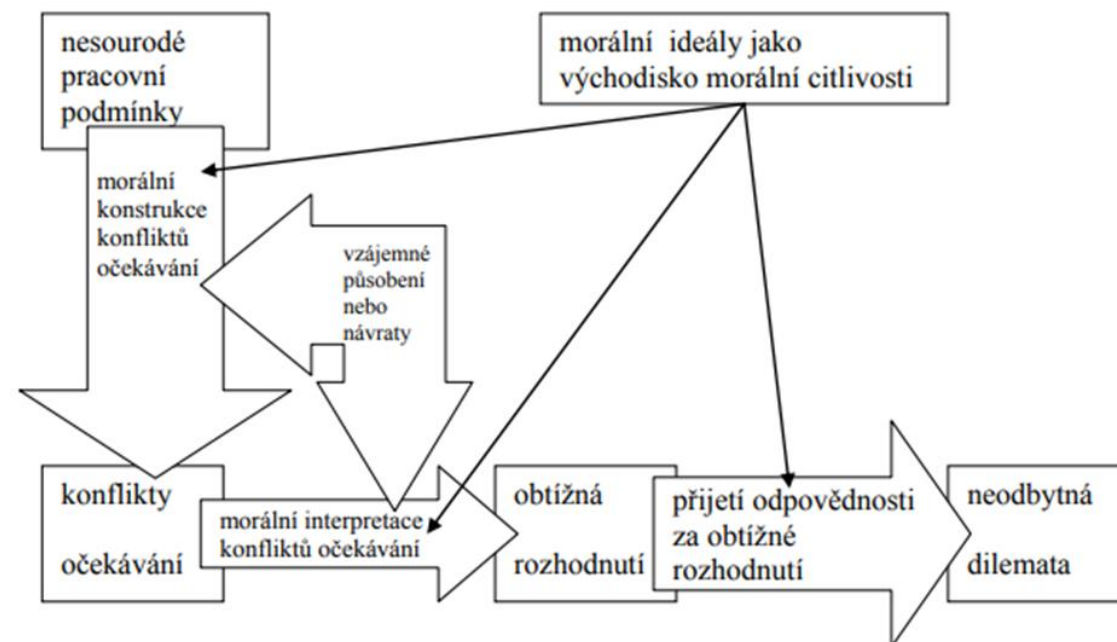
nesourodé pracovní podmínky

morální ideály jako východisko morální citlivosti

morální konstrukce konfliktů očekávání

vzájemné působení nebo návraty

konflikty očekávání

morální interpretace konfliktů očekávání

obtížná rozhodnutí

přijetí odpovědnosti za obtížné rozhodnutí

neodbytná dilemata